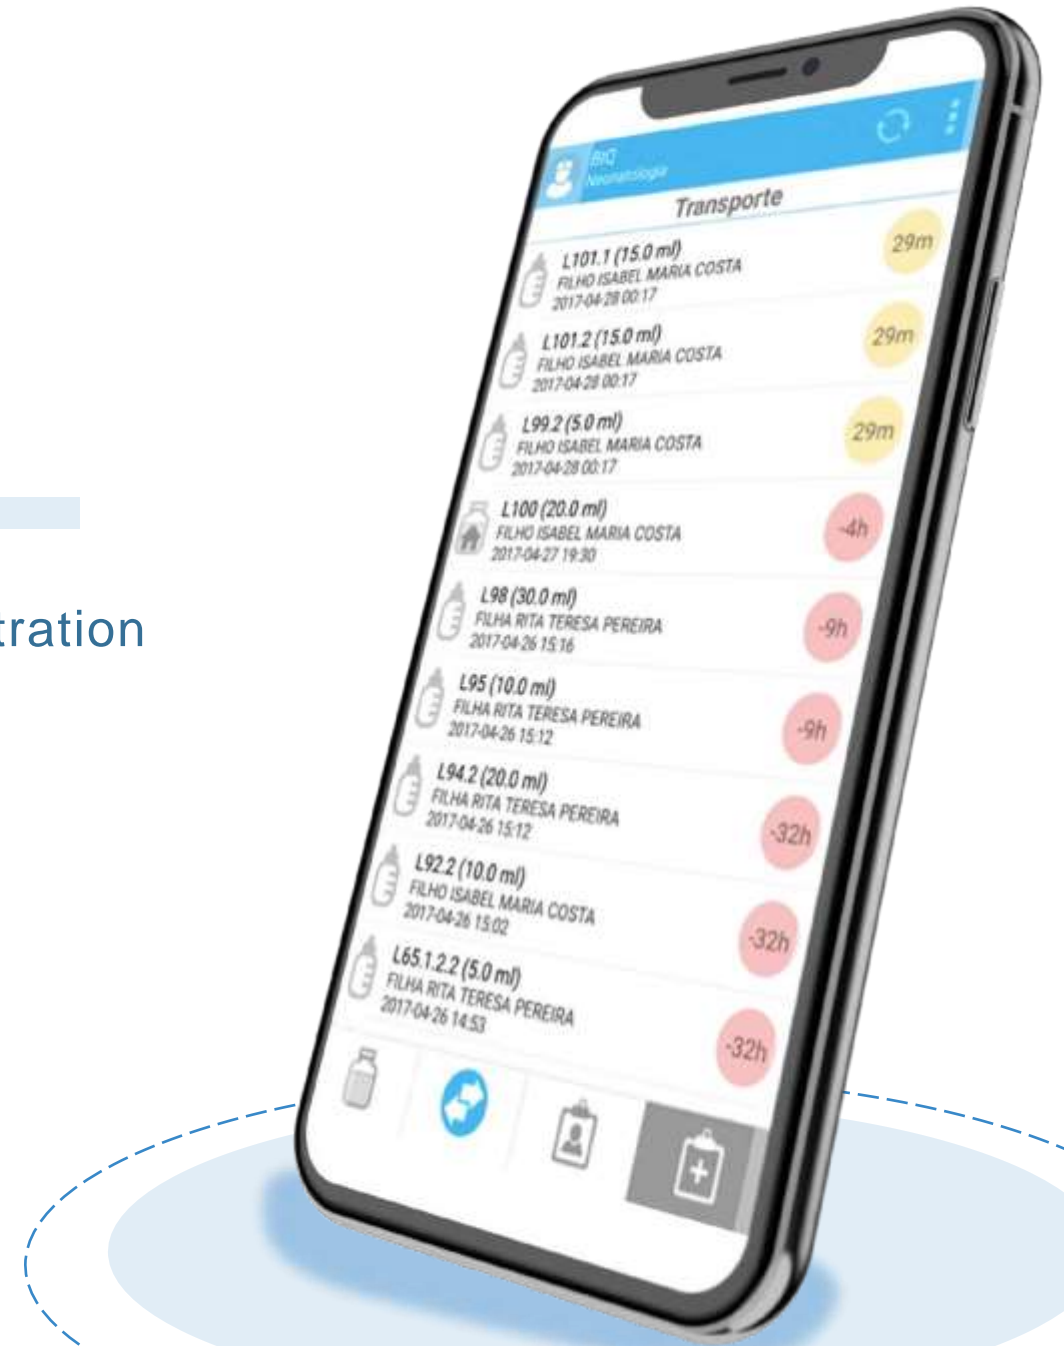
tration

BIQ
Neonatologia

Transporte

L101.1 (15.0 ml)
FILHO ISABEL MARIA COSTA
2017-04-28 00:17
29m

L101.2 (15.0 ml)
FILHO ISABEL MARIA COSTA
2017-04-28 00:17
29m

L99.2 (5.0 ml)
FILHO ISABEL MARIA COSTA
2017-04-28 00:17
29m

L100 (20.0 ml)
FILHO ISABEL MARIA COSTA
2017-04-27 19:30
-4h

L98 (30.0 ml)
FILHA RITA TERESA PEREIRA
2017-04-26 15:16
-9h

L95 (10.0 ml)
FILHA RITA TERESA PEREIRA
2017-04-26 15:12
-9h

L94.2 (20.0 ml)
FILHA RITA TERESA PEREIRA
2017-04-26 15:12
-32h

L92.2 (10.0 ml)
FILHO ISABEL MARIA COSTA
2017-04-26 15:02
-32h

L65.1.2.2 (5.0 ml)
FILHA RITA TERESA PEREIRA
2017-04-26 14:53
-32h